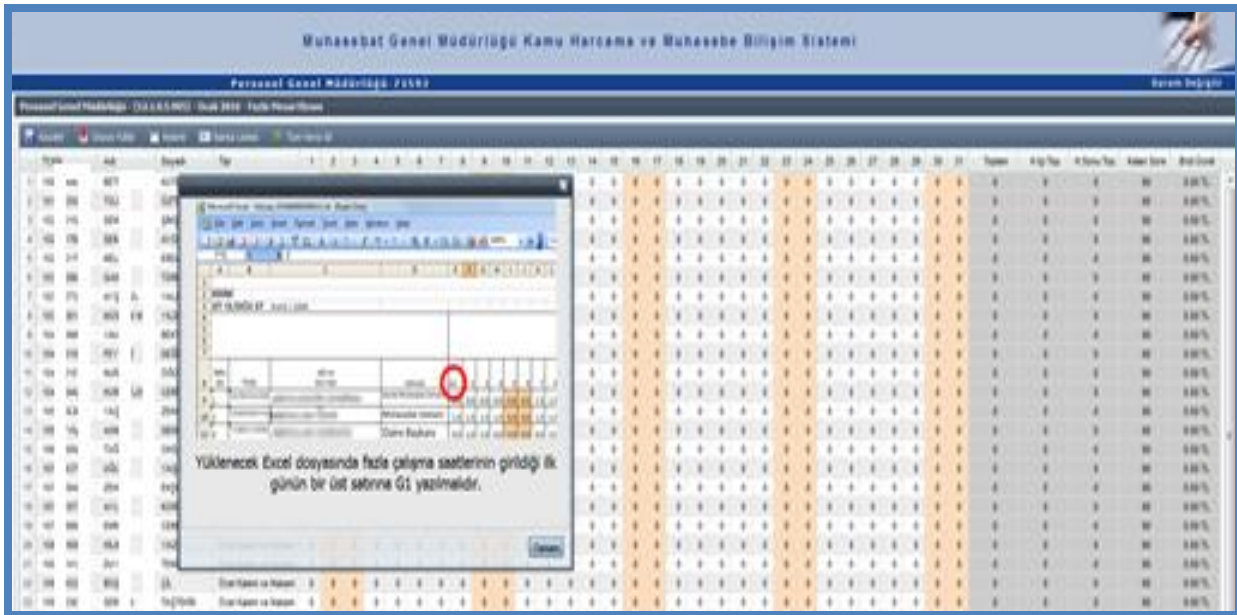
Muhasebat Genel Müdürlüğü Kamu Harcama ve Muhasebe Bilişim Sistemi

Personel Genel Müdürlüğü 

Yüklenecek Excel dosyasında fazla çalışma saatlerinin girildiği ilk günün bir üst satırına G1 yazılmalıdır.

Tamam